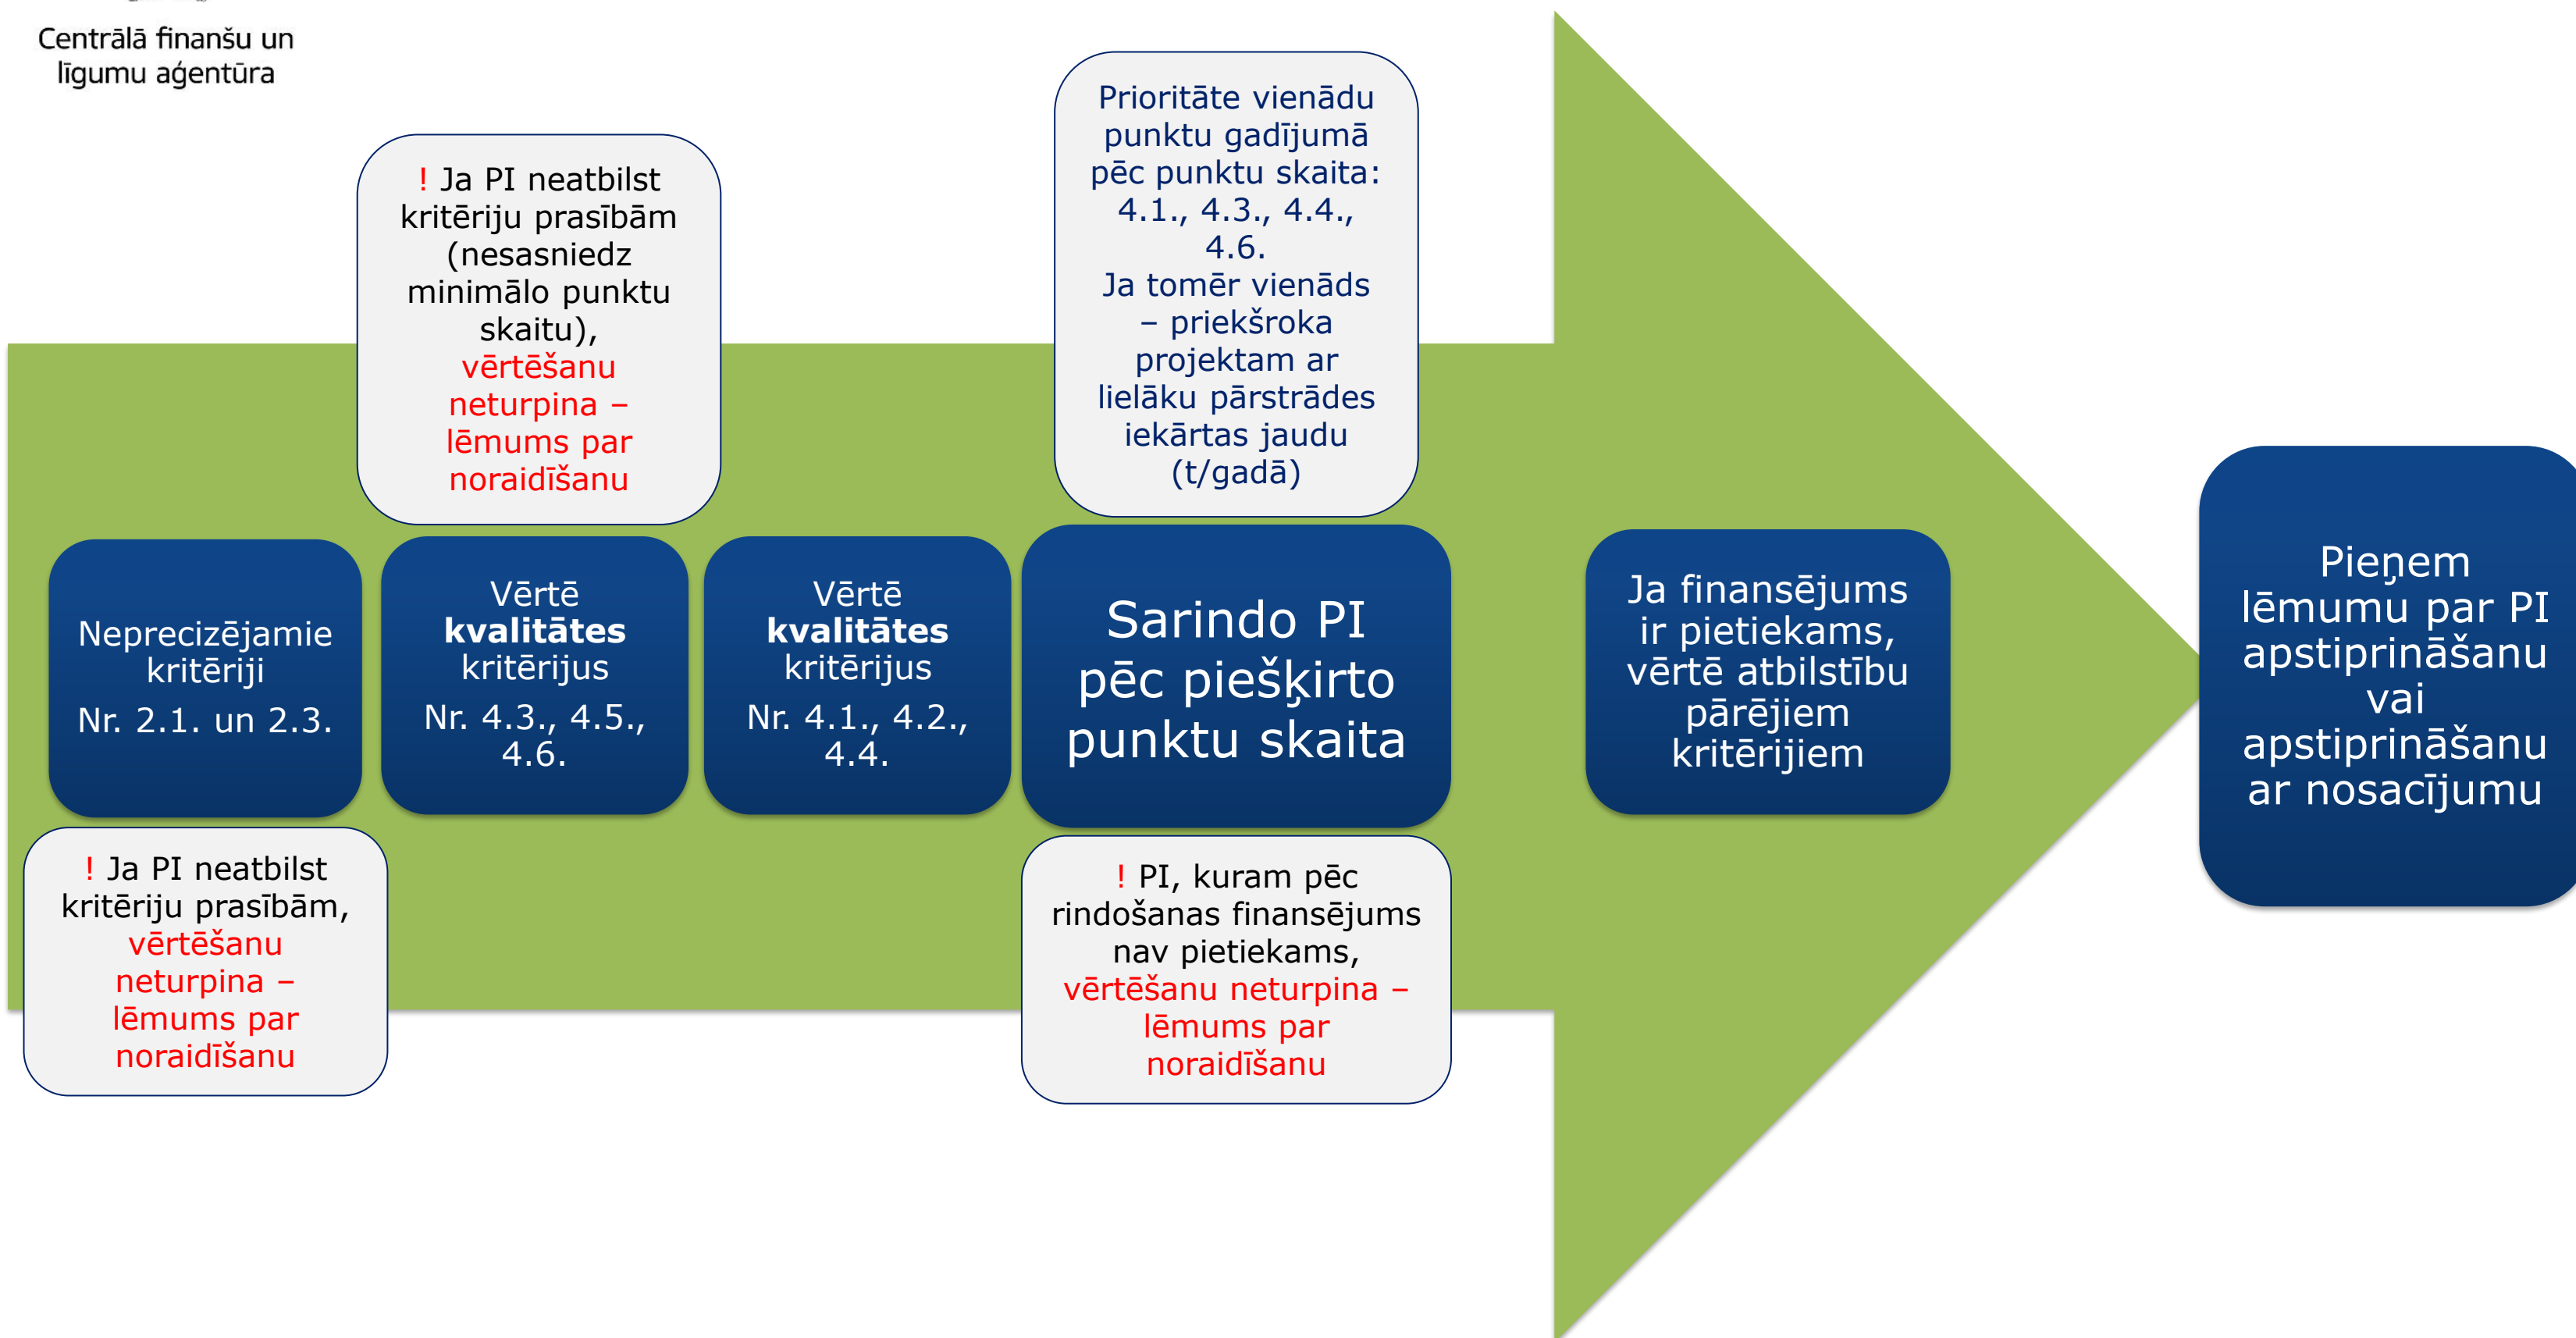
Centrālā finanšu un līgumu aģentūra

! Ja PI neatbilst kritēriju prasībām (nesasniedz minimālo punktu skaitu), vērtēšanu neturpina – lēmums par noraidīšanu

Prioritāte vienādu punktu gadījumā pēc punktu skaita: 4.1., 4.3., 4.4., 4.6.
Ja tomēr vienāds – priekšroka projektam ar lielāku pārstrādes iekārtas jaudu (t/gadā)

Neprecizējamie kritēriji
Nr. 2.1. un 2.3.

Vērtē **kvalitātes** kritērijus
Nr. 4.3., 4.5., 4.6.

Vērtē **kvalitātes** kritērijus
Nr. 4.1., 4.2., 4.4.

Sarindo PI pēc piešķirto punktu skaita

Ja finansējums ir pietiekams, vērtē atbilstību pārējiem kritērijiem

Pieņem lēmumu par PI apstiprināšanu vai apstiprināšanu ar nosacījumu

! Ja PI neatbilst kritēriju prasībām, vērtēšanu neturpina – lēmums par noraidīšanu

! PI, kuram pēc rindošanas finansējums nav pietiekams, vērtēšanu neturpina – lēmums par noraidīšanu